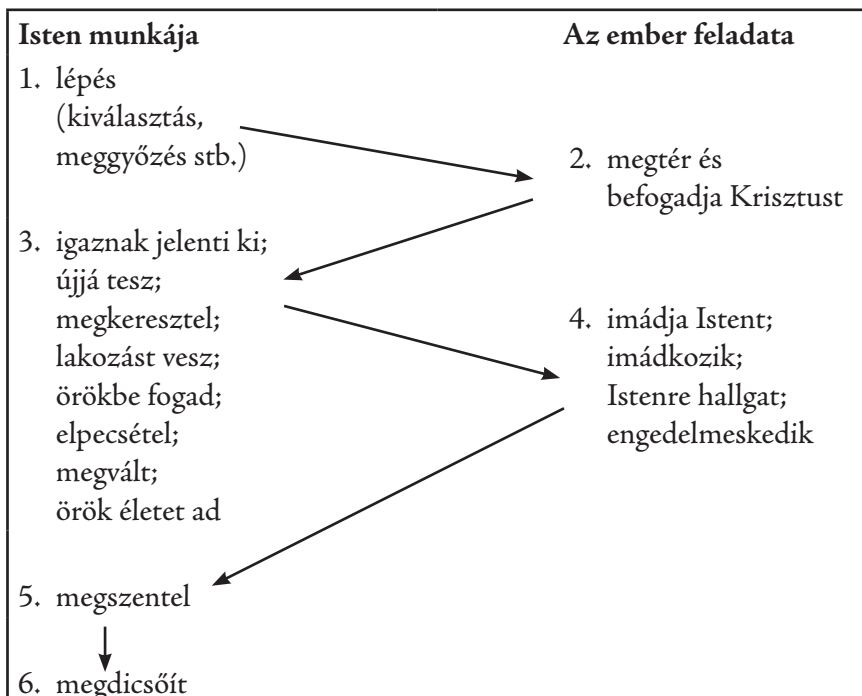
Isten munkája

Az ember feladata

1. lépés (kiválasztás, meggyőzés stb.)

2. megtér és befogadja Krisztust

3. igaznak jelenti ki; újjá tesz; megkeresztel; lakozást vesz; örökbe fogad; elpecsétel; megvált; örök életet ad

4. imádja Istent; imádkozik; Istenre hallgat; engedelmeskedik

5. megszentel

6. megdicsőít